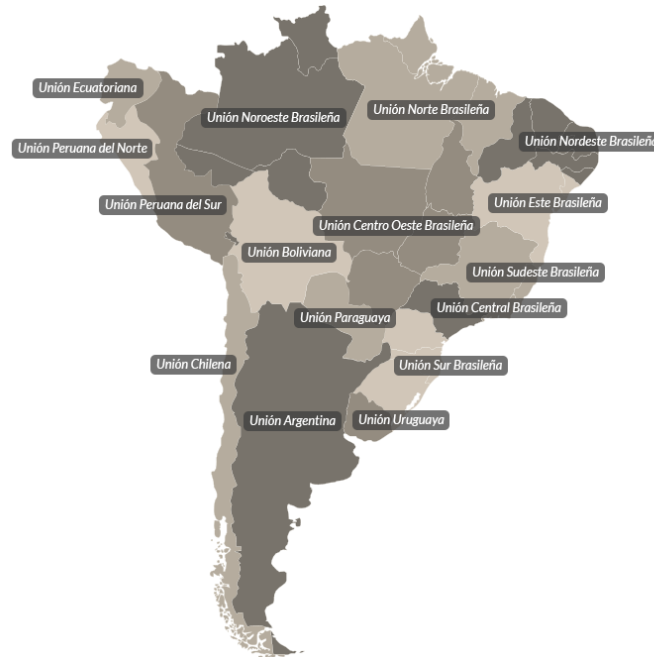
Unión Ecuatoriana
Unión Noroeste Brasileña
Unión Norte Brasileña
Unión Peruana del Norte
Unión Nordeste Brasileña
Unión Peruana del Sur
Unión Este Brasileña
Unión Centro Oeste Brasileña
Unión Boliviana
Unión Sudeste Brasileña
Unión Central Brasileña
Unión Paraguaya
Unión Chilena
Unión Sur Brasileña
Unión Argentina
Unión Uruguaya